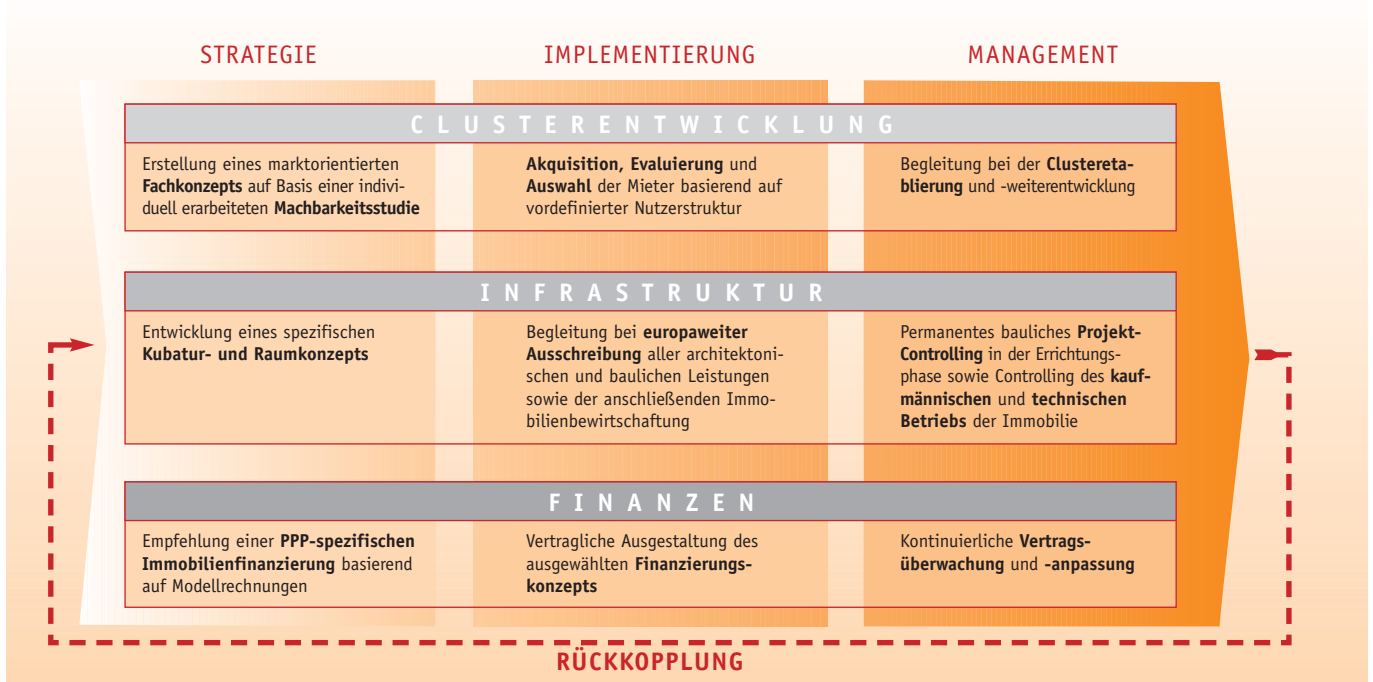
STRATEGIE

IMPLEMENTIERUNG

MANAGEMENT

CLUSTERENTWICKLUNG

Erstellung eines marktorientierten Fachkonzepts auf Basis einer individuell erarbeiteten Machbarkeitsstudie

Akquisition, Evaluierung und Auswahl der Mieter basierend auf vordefinierter Nutzerstruktur

Begleitung bei der Clusteretablierung und -weiterentwicklung

INFRASTRUKTUR

Entwicklung eines spezifischen Kubatur- und Raumkonzepts

Begleitung bei europaweiter Ausschreibung aller architektonischen und baulichen Leistungen sowie der anschließenden Immobilienbewirtschaftung

Permanentes bauliches Projekt-Controlling in der Errichtungsphase sowie Controlling des kaufmännischen und technischen Betriebs der Immobilie

FINANZEN

Empfehlung einer PPP-spezifischen Immobilienfinanzierung basierend auf Modellrechnungen

Vertragliche Ausgestaltung des ausgewählten Finanzierungskonzepts

Kontinuierliche Vertragsüberwachung und -anpassung

RÜCKKOPPLUNG